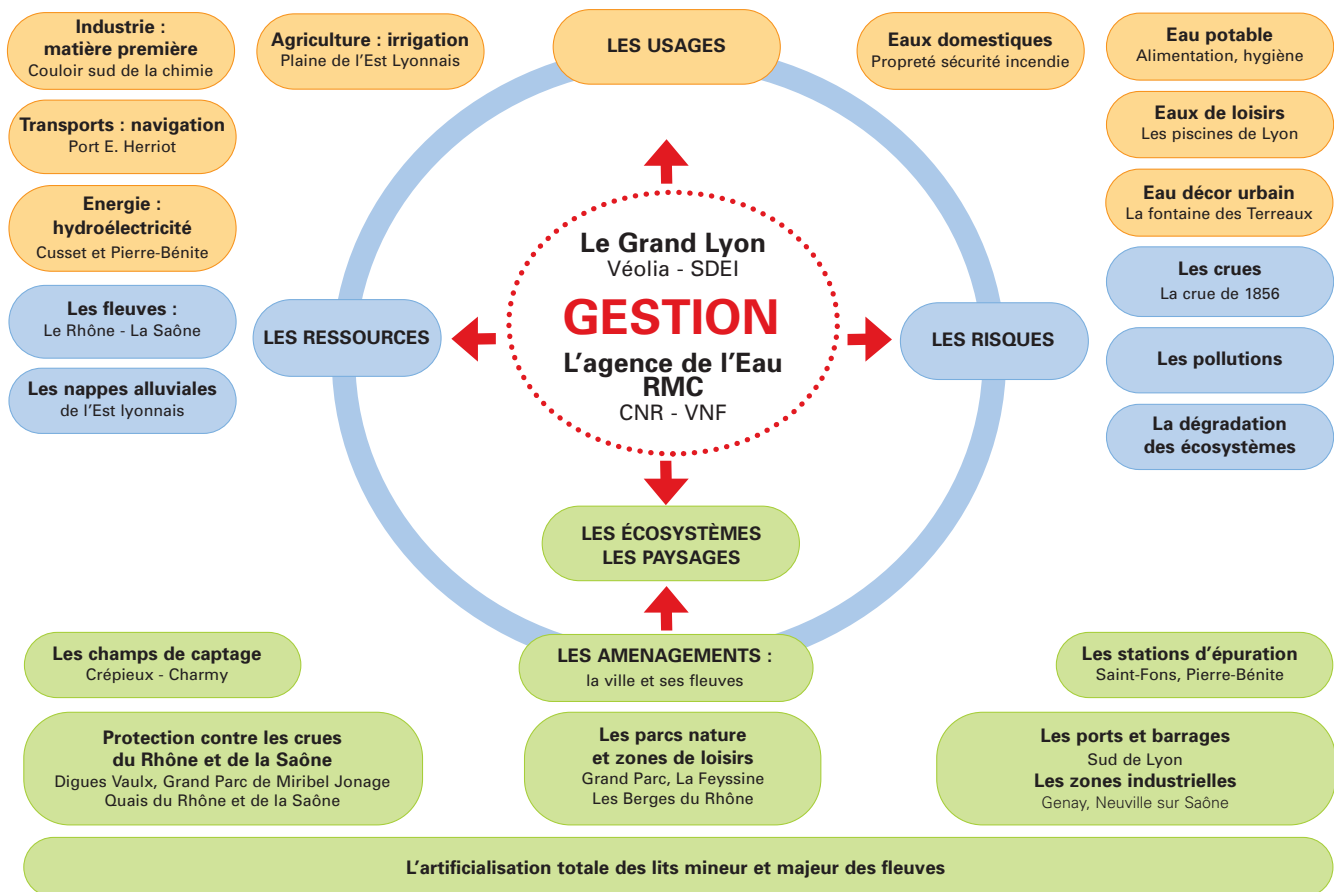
Industrie : matière première
Couloir sud de la chimie

Agriculture : irrigation
Plaine de l'Est Lyonnais

LES USAGES

Eaux domestiques
Propreté sécurité incendie

Eau potable
Alimentation, hygiène

Transports : navigation
Port E. Herriot

Eaux de loisirs
Les piscines de Lyon

Energie : hydroélectricité
Cusset et Pierre-Bénite

Eau décor urbain
La fontaine des Terreaux

Le Grand Lyon
Véolia - SDEI
GESTION
L'agence de l'Eau RMC
CNR - VNF

Les crues
La crue de 1856

Les fleuves :
Le Rhône - La Saône

LES RESSOURCES

LES RISQUES

Les pollutions

Les nappes alluviales
de l'Est lyonnais

La dégradation des écosystèmes

LES ÉCOSYSTÈMES
LES PAYSAGES

Les champs de captage
Crépieux - Charmy

LES AMENAGEMENTS :
la ville et ses fleuves

Les stations d'épuration
Saint-Fons, Pierre-Bénite

Protection contre les crues du Rhône et de la Saône
Digues Vaulx, Grand Parc de Miribel Jonage
Quais du Rhône et de la Saône

Les parcs nature et zones de loisirs
Grand Parc, La Feyssine
Les Berges du Rhône

Les ports et barrages
Sud de Lyon
Les zones industrielles
Genay, Neuville sur Saône

L'artificialisation totale des lits mineur et majeur des fleuves